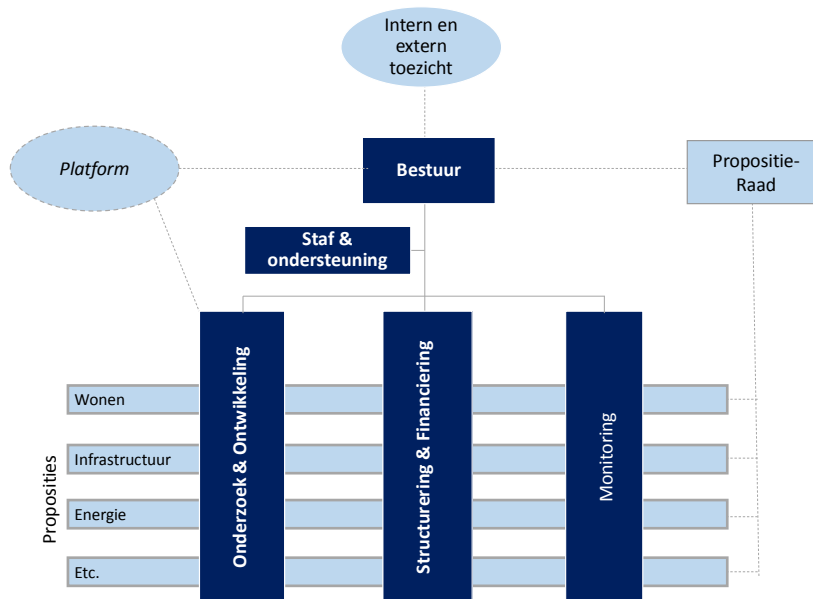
Intern en extern toezicht

Platform

Bestuur

Propositie-Raad

Staf & ondersteuning

Onderzoek & Ontwikkeling

Structurering & Financiering

Monitoring

Proposities

Wonen

Infrastructuur

Energie

Etc.